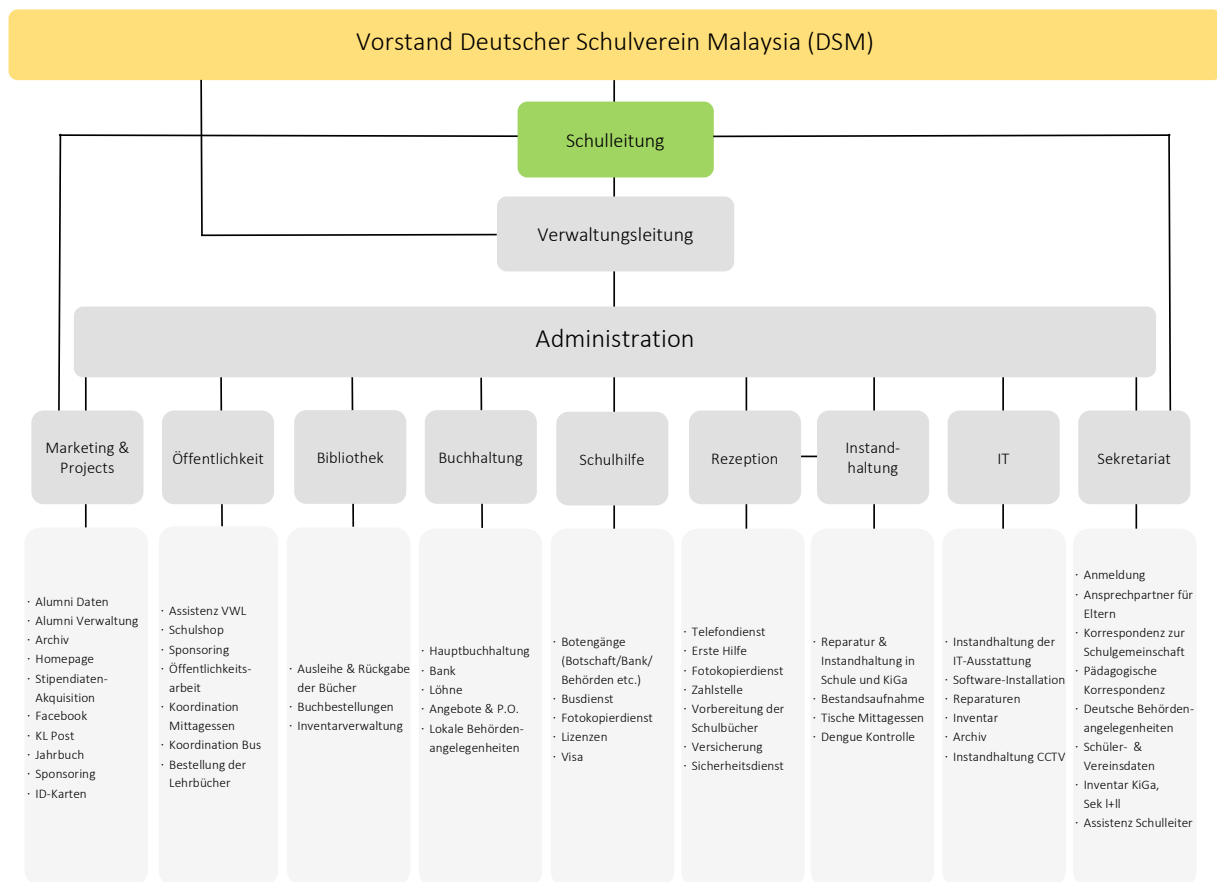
Vorstand Deutscher Schulverein Malaysia (DSM)

Schulleitung

Verwaltungsleitung

Administration

Marketing & Projects

· Alumni Daten
· Alumni Verwaltung
· Archiv
· Homepage
· Stipendiaten-Akquisition
· Facebook
· KL Post
· Jahrbuch
· Sponsoring
· ID-Karten

Öffentlichkeit

· Assistenz VWL
· Schulshop
· Sponsoring
· Öffentlichkeitsarbeit
· Koordination Mittagessen
· Koordination Bus
· Bestellung der Lehrbücher

Bibliothek

· Ausleihe & Rückgabe der Bücher
· Buchbestellungen
· Inventarverwaltung

Buchhaltung

· Hauptbuchhaltung
· Bank
· Löhne
· Angebote & P.O.
· Lokale Behördenangelegenheiten

Schulhilfe

· Botengänge (Botschaft/Bank/ Behörden etc.)
· Busdienst
· Fotokopierdienst
· Lizenzen
· Visa

Rezeption

· Telefondienst
· Erste Hilfe
· Fotokopierdienst
· Zahlstelle
· Vorbereitung der Schulbücher
· Versicherung
· Sicherheitsdienst

Instandhaltung

· Reparatur & Instandhaltung in Schule und KiGa
· Bestandsaufnahme
· Tische Mittagessen
· Dengue Kontrolle

IT

· Instandhaltung der IT-Ausstattung
· Software-Installation
· Reparaturen
· Inventar
· Archiv
· Instandhaltung CCTV

Sekretariat

· Anmeldung
· Ansprechpartner für Eltern
· Korrespondenz zur Schulgemeinschaft
· Pädagogische Korrespondenz
· Deutsche Behördenangelegenheiten
· Schüler- & Vereinsdaten
· Inventar KiGa, Sek I+II
· Assistenz Schulleiter